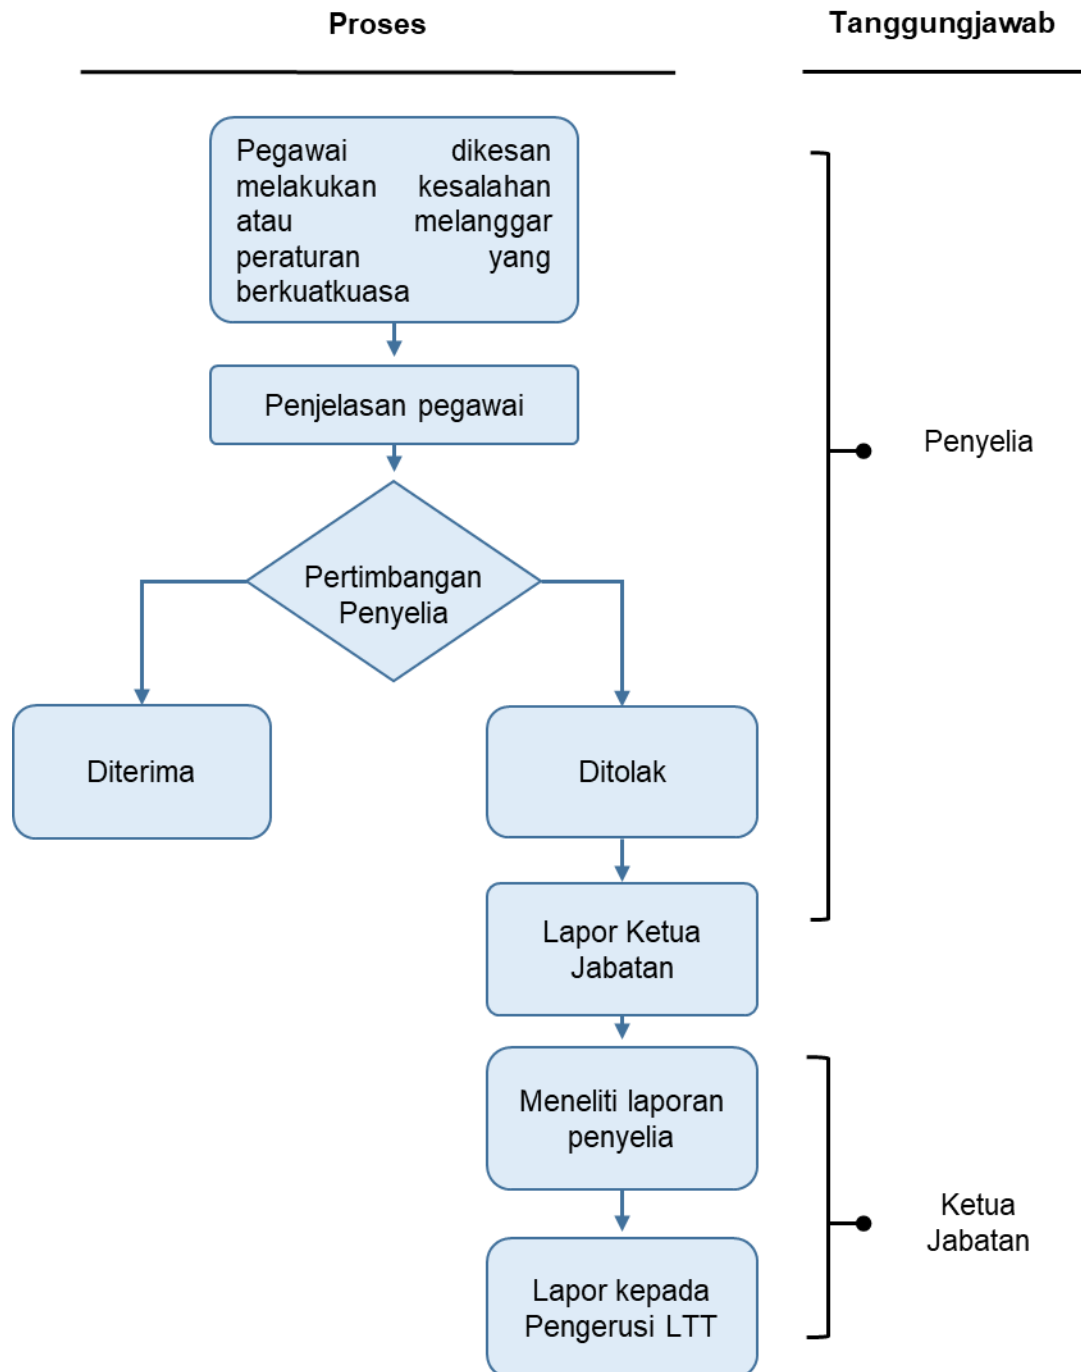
Proses

Tanggungjawab

Pegawai dikesan melakukan kesalahan atau melanggar peraturan yang berkuatkuasa

Penjelasan pegawai

Pertimbangan Penyelia

Diterima

Ditolak

Lapor Ketua Jabatan

Penyelia

Meneliti laporan penyelia

Lapor kepada Pengerusi LTT

Ketua Jabatan